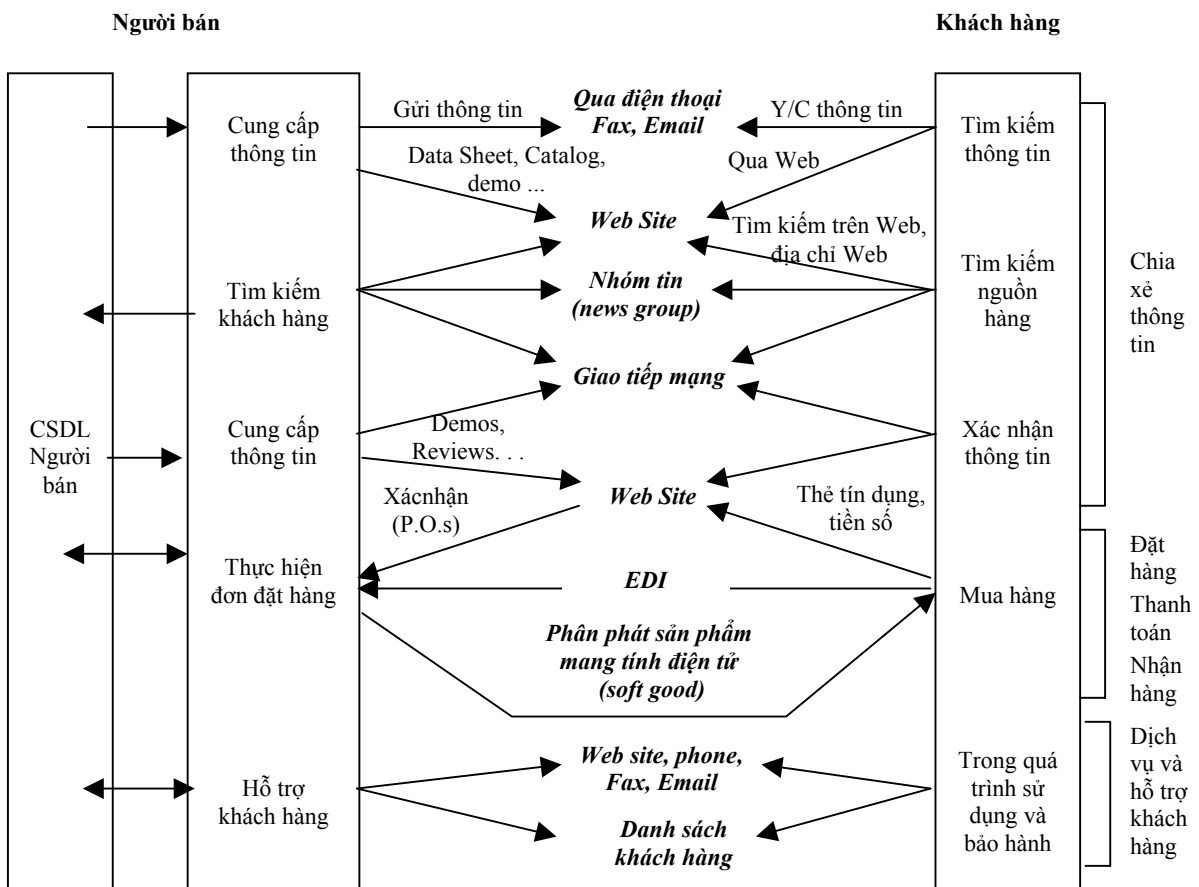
Người bán

Khách hàng

Cung cấp thông tin

Gửi thông tin

Qua điện thoại Fax, Email

Y/C thông tin

Tìm kiếm thông tin

Data Sheet, Catalog, demo ...

Qua Web

Web Site

Tìm kiếm trên Web, địa chỉ Web

Tìm kiếm khách hàng

Nhóm tin (news group)

Tìm kiếm nguồn hàng

Chia xẻ thông tin

Giao tiếp mạng

CSDL Người bán

Cung cấp thông tin

Demos, Reviews. . .

Xác nhận thông tin

Xácnhận (P.O.s)

Web Site

Thẻ tín dụng, tiền số

Thực hiện đơn đặt hàng

EDI

Mua hàng

Đặt hàng

Thanh toán

Nhận hàng

Phân phát sản phẩm mang tính điện tử (soft good)

Hỗ trợ khách hàng

Web site, phone, Fax, Email

Danh sách khách hàng

Trong quá trình sử dụng và bảo hành

Dịch vụ và hỗ trợ khách hàng